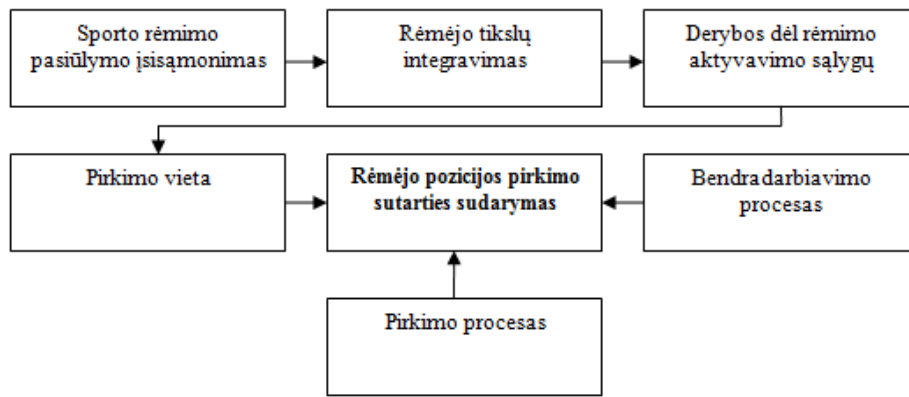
Sporto rėmimo pasiūlymo įsisąmonimas

Rėmėjo tikslų integravimas

Derybos dėl rėmimo aktyvavimo sąlygų

Pirkimo vieta

**Rėmėjo pozicijos pirkimo sutarties sudarymas**

Bendradarbiavimo procesas

Pirkimo procesas